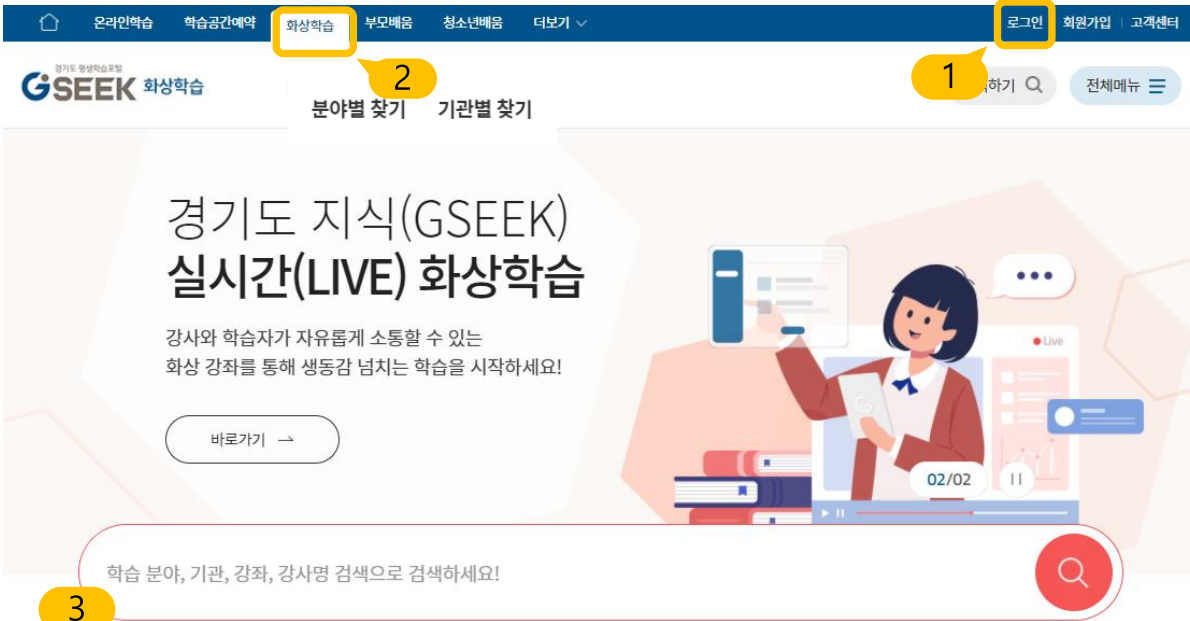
온라인학습 학습공간예약 화상학습 부모배움 청소년배움 더보기

로그인 회원가입 고객센터

2

1

경기도 평생학습포털 GSEEK 화상학습

분야별 찾기 기관별 찾기

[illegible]하기

전체메뉴

경기도 지식(GSEEK)
실시간(LIVE) 화상학습

강사와 학습자가 자유롭게 소통할 수 있는
화상 강좌를 통해 생동감 넘치는 학습을 시작하세요!

바로가기 →

Live

02/02

학습 분야, 기관, 강좌, 강사명 검색으로 검색하세요!

3